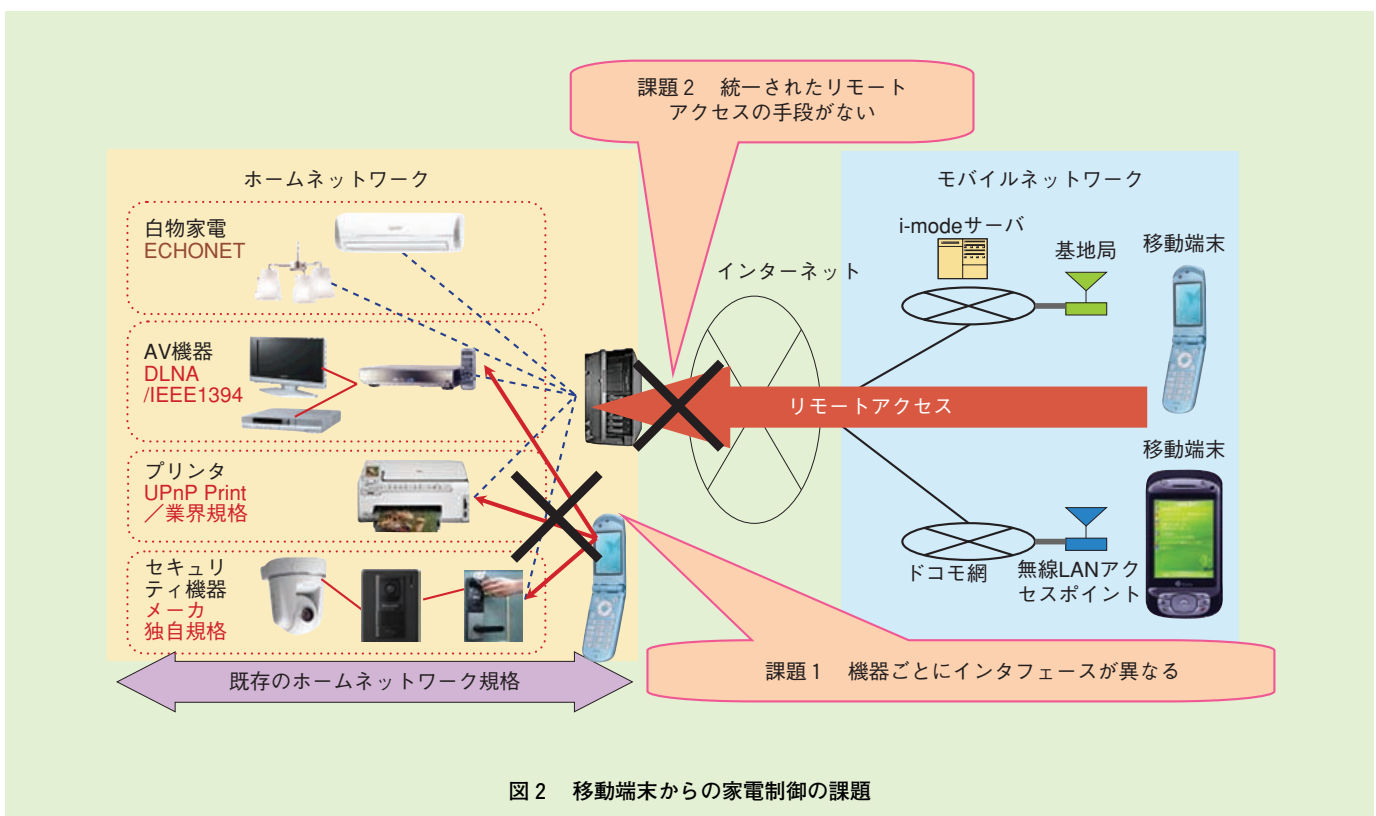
課題２　統一されたリモートアクセスの手段がない

ホームネットワーク

白物家電
ECHONET

AV機器
DLNA
/IEEE1394

プリンタ
UPnP Print
／業界規格

セキュリティ機器
メーカ
独自規格

既存のホームネットワーク規格

インターネット

モバイルネットワーク

i-modeサーバ

基地局

移動端末

リモートアクセス

移動端末

ドコモ網

無線LANアクセスポイント

課題１　機器ごとにインタフェースが異なる

図２　移動端末からの家電制御の課題